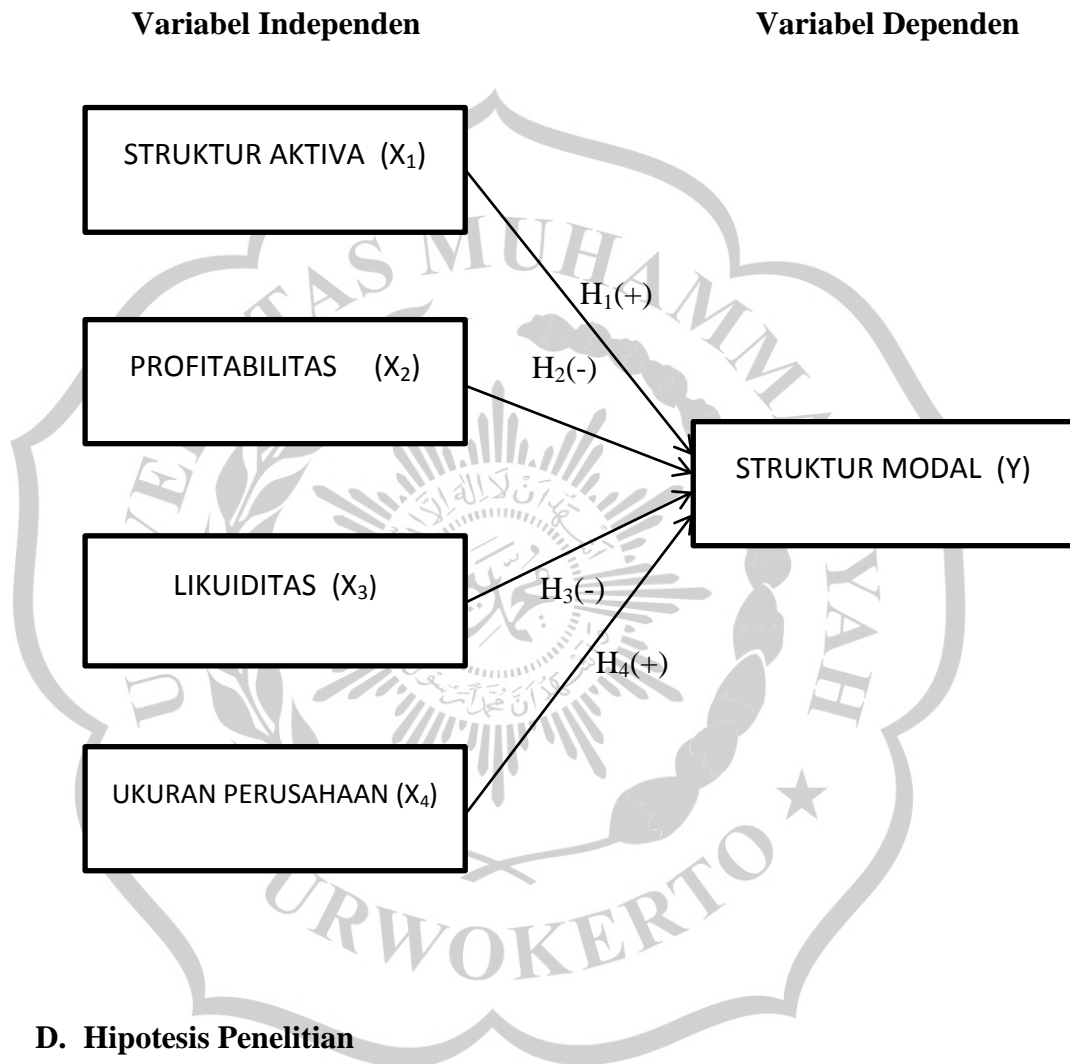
Variabel Independen

Variabel Dependen

STRUKTUR AKTIVA ($X_1$)

PROFITABILITAS ($X_2$)

LIKUIDITAS ($X_3$)

UKURAN PERUSAHAAN ($X_4$)

$H_1(+)$

$H_2(-)$

$H_3(-)$

$H_4(+)$

STRUKTUR MODAL (Y)

UNIVERSITAS MUHAMMADIYAH PURWOKERTO

D. Hipotesis Penelitian